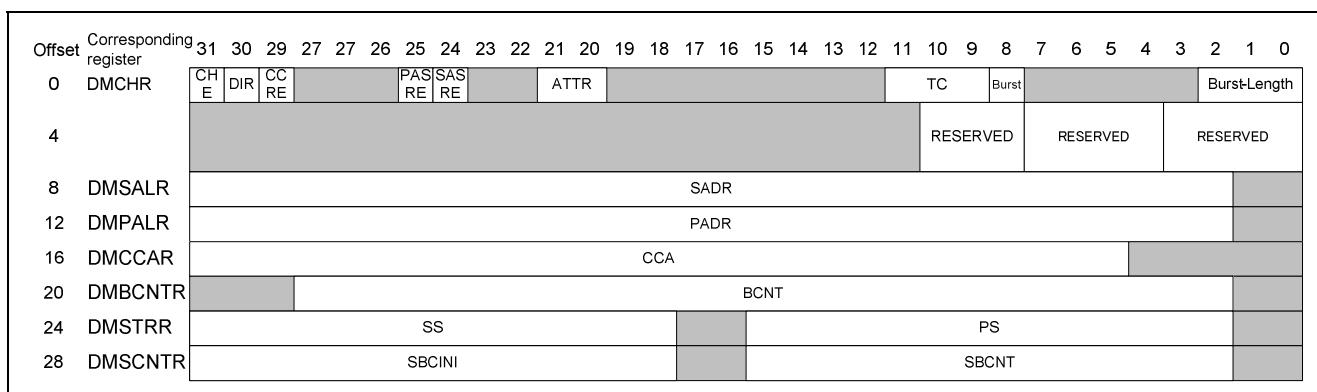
| Offset | Corresponding register | 31 | 30 | 29 | 27 | 27 | 26 | 25 | 24 | 23 | 22 | 21 | 20 | 19 | 18 | 17 | 16 | 15 | 14 | 13 | 12 | 11 | 10 | 9 | 8 | 7 | 6 | 5 | 4 | 3 | 2 | 1 | 0 |
|---|---|---|---|---|---|---|---|---|---|---|---|---|---|---|---|---|---|---|---|---|---|---|---|---|---|---|---|---|---|---|---|---|---|
| 0 | DMCHR | CHE | DIR | CCRE | | | | PASRE | SASRE | | | ATTR | | | | | | | | | | | TC | | Burst | | | | | | Burst-Length | | |
| 4 | | | | | | | | | | | | | | | | | | | | | | | RESERVED | | | RESERVED | | | RESERVED | | | | |
| 8 | DMSALR | SADR | | | | | | | | | | | | | | | | | | | | | | | | | | | | | | | |
| 12 | DMPALR | PADR | | | | | | | | | | | | | | | | | | | | | | | | | | | | | | | |
| 16 | DMCCAR | CCA | | | | | | | | | | | | | | | | | | | | | | | | | | | | | | | |
| 20 | DMBCNTR | | | | BCNT | | | | | | | | | | | | | | | | | | | | | | | | | | | | |
| 24 | DMSTRR | SS | | | | | | | | | | | | | | | | PS | | | | | | | | | | | | | | | |
| 28 | DMSCNTR | SBCINI | | | | | | | | | | | | | | | | SBCNT | | | | | | | | | | | | | | | |